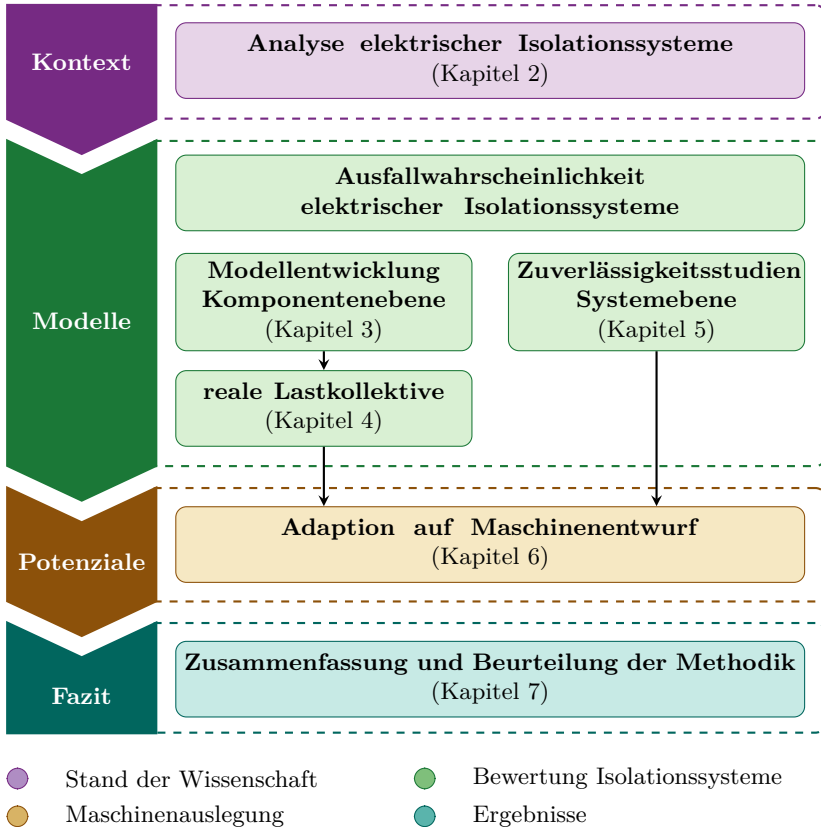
Kontext

Analyse elektrischer Isolationssysteme
(Kapitel 2)

Modelle

Ausfallwahrscheinlichkeit elektrischer Isolationssysteme

Modellentwicklung Komponentenebene
(Kapitel 3)

Zuverlässigkeitsstudien Systemebene
(Kapitel 5)

reale Lastkollektive
(Kapitel 4)

Potenziale

Adaption auf Maschinenentwurf
(Kapitel 6)

Fazit

Zusammenfassung und Beurteilung der Methodik
(Kapitel 7)

Stand der Wissenschaft
Bewertung Isolationssysteme
Maschinenauslegung
Ergebnisse